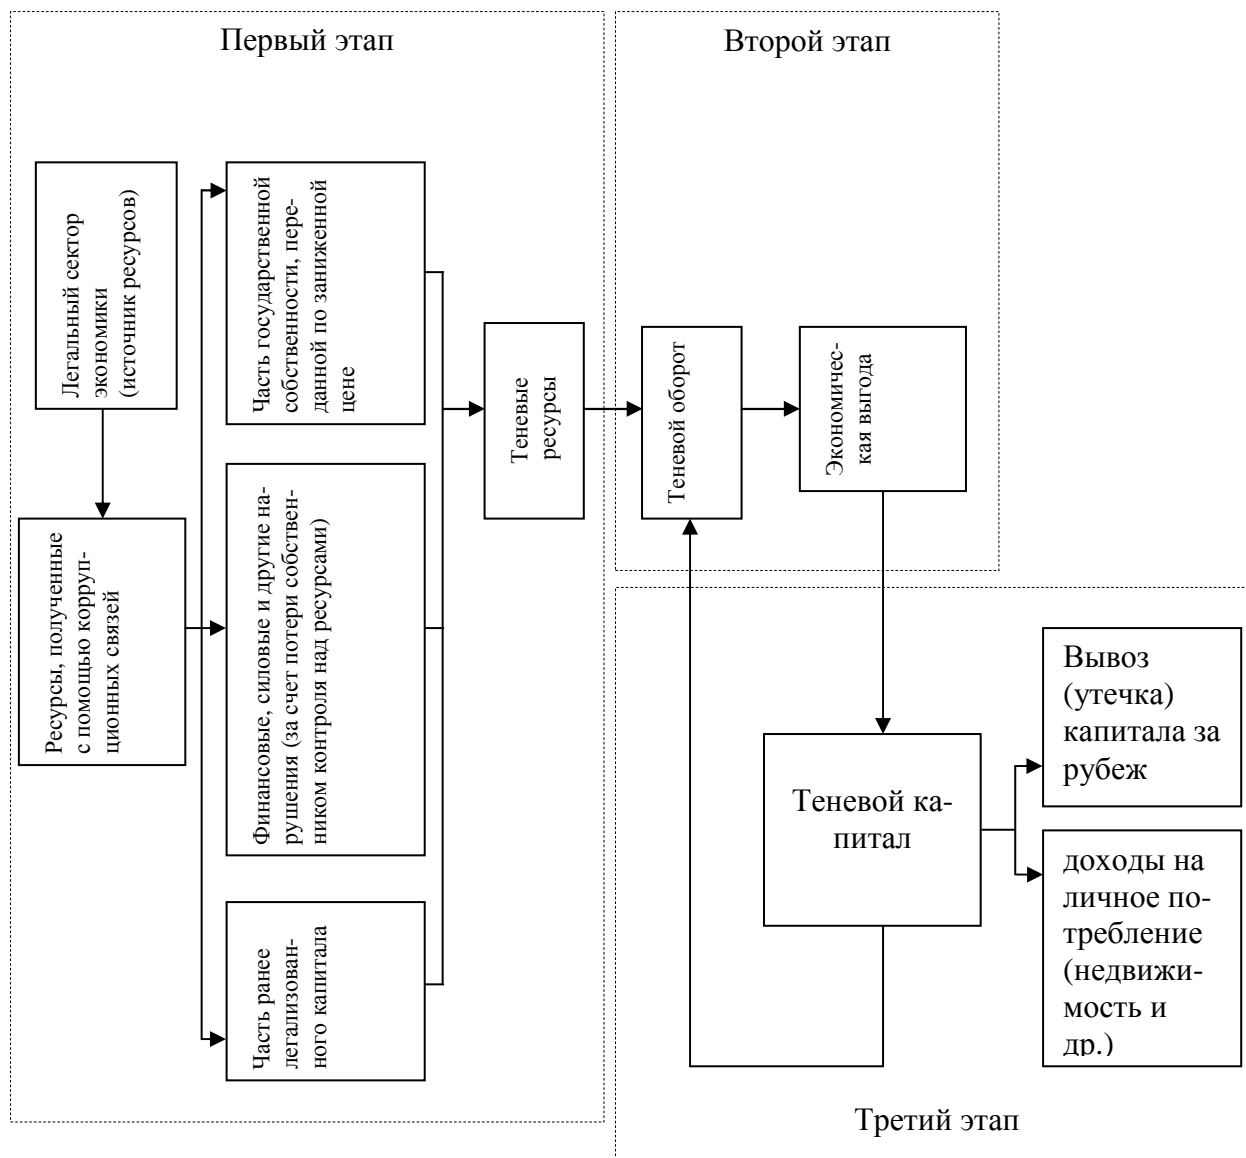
Первый этап

Второй этап

Легальный сектор экономики (источник ресурсов)

Ресурсы, полученные с помощью коррупционных связей

Часть государственной собственности, переданной по заниженной цене

Финансовые, силовые и другие нарушения (за счет потери собственником контроля над ресурсами)

Часть ранее легализованного капитала

Теневые ресурсы

Теневой оборот

Экономическая выгода

Теневой капитал

Вывоз (утечка) капитала за рубеж

доходы на личное потребление (недвижимость и др.)

Третий этап